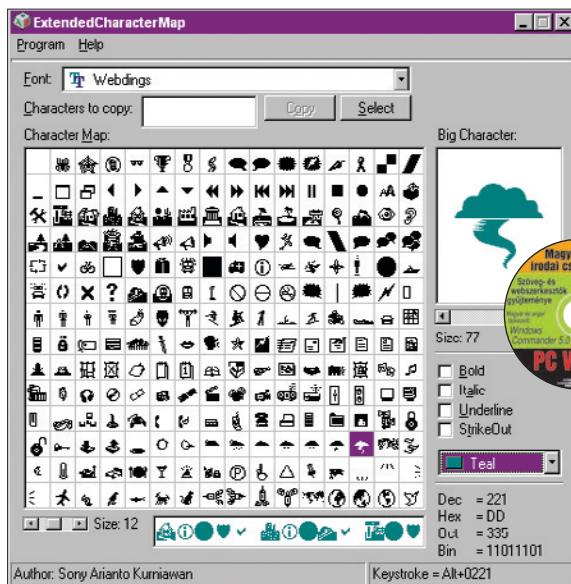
ExtendedCharacterMap

Program Help

Font: Webdings

Characters to copy:

Copy

Select

Character Map:

Big Character:

Size: 12

Size: 77

Bold

Italic

Underline

StrikeOut

Teal

Dec = 221
Hex = DD
Oct = 335
Bin = 11011101

Magya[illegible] irodai cs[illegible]

Szöveg- és webszerkesztők gyűjteménye

Windows Commander 5.0

PC W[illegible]

Author: Sony Arianto Kurniawan

Keystroke = Alt+0221